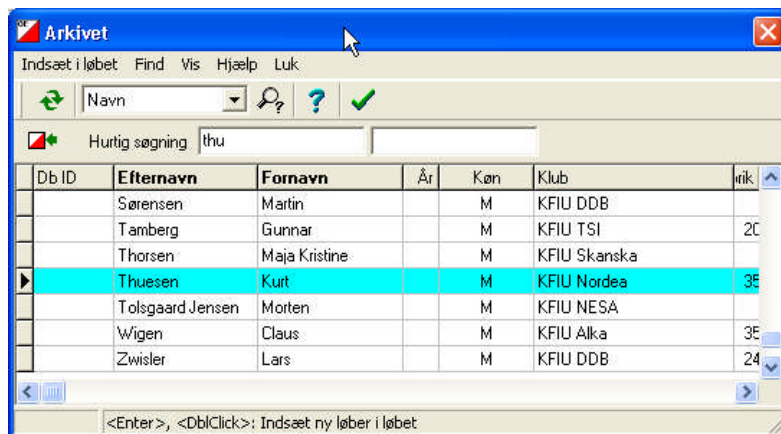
Arkivet

Indsæt i løbet Find Vis Hjælp Luk

Navn

Hurtig søgning thu

| Db ID | Efternavn | Fornavn | År | Køn | Klub | rik |
|---|---|---|---|---|---|---|
| | Sørensen | Martin | | M | KFIU DDB | |
| | Tamberg | Gunnar | | M | KFIU TSI | 20 |
| | Thorsen | Maja Kristine | | M | KFIU Skanska | |
| | Thuesen | Kurt | | M | KFIU Nordea | 35 |
| | Tolsgaard Jensen | Morten | | M | KFIU NESA | |
| | Wigen | Claus | | M | KFIU Alka | 35 |
| | Zwisler | Lars | | M | KFIU DDB | 24 |

<Enter>, <DblClick>: Indsæt ny løber i løbet